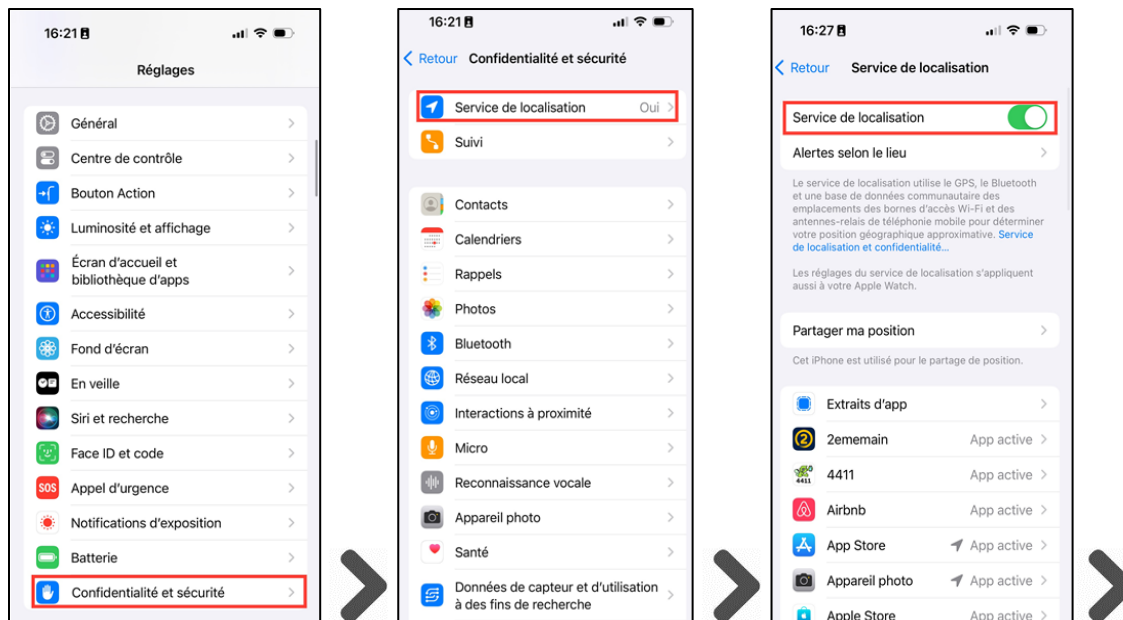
16:21

Réglages

Général

Centre de contrôle

Bouton Action

Luminosité et affichage

Écran d'accueil et bibliothèque d'apps

Accessibilité

Fond d'écran

En veille

Siri et recherche

Face ID et code

SOS Appel d'urgence

Notifications d'exposition

Batterie

Confidentialité et sécurité

16:21

Retour Confidentialité et sécurité

Service de localisation Oui

Suivi

Contacts

Calendriers

Rappels

Photos

Bluetooth

Réseau local

Interactions à proximité

Micro

Reconnaissance vocale

Appareil photo

Santé

Données de capteur et d'utilisation à des fins de recherche

16:27

Retour Service de localisation

Service de localisation

Alertes selon le lieu

Le service de localisation utilise le GPS, le Bluetooth et une base de données communautaire des emplacements des bornes d'accès Wi-Fi et des antennes-relais de téléphonie mobile pour déterminer votre position géographique approximative. Service de localisation et confidentialité…

Les réglages du service de localisation s'appliquent aussi à votre Apple Watch.

Partager ma position

Cet iPhone est utilisé pour le partage de position.

Extraits d'app

2ememain App active

4411 App active

Airbnb App active

App Store App active

Appareil photo App active

Apple Store App active